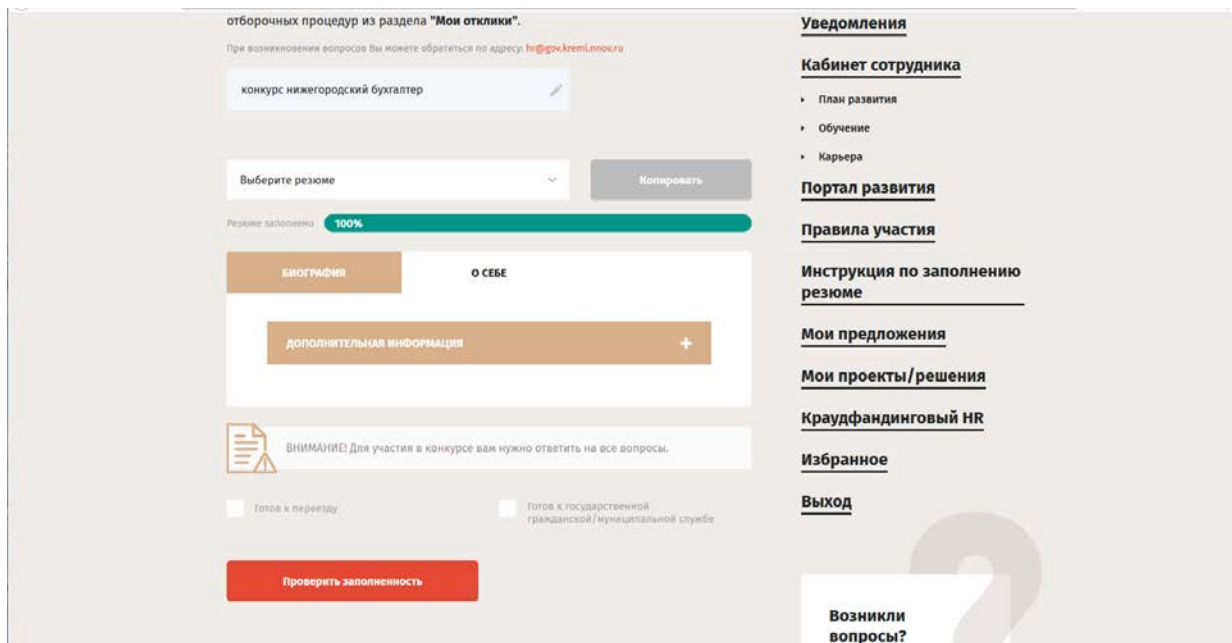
отборочных процедур из раздела **"Мои отклики"**.

При возникновении вопросов Вы можете обратиться по адресу: hr@gov.kreml.nnov.ru

конкурс нижегородский бухгалтер

Выберите резюме

Копировать

Резюме заполнено 100%

БИОГРАФИЯ

О СЕБЕ

ДОПОЛНИТЕЛЬНАЯ ИНФОРМАЦИЯ +

ВНИМАНИЕ! Для участия в конкурсе вам нужно ответить на все вопросы.

Готов к переезду

Готов к государственной гражданской/муниципальной службе

Проверить заполненность

Уведомления

Кабинет сотрудника

План развития

Обучение

Карьера

Портал развития

Правила участия

Инструкция по заполнению резюме

Мои предложения

Мои проекты/решения

Краудфандинговый HR

Избранное

Выход

Возникли вопросы?